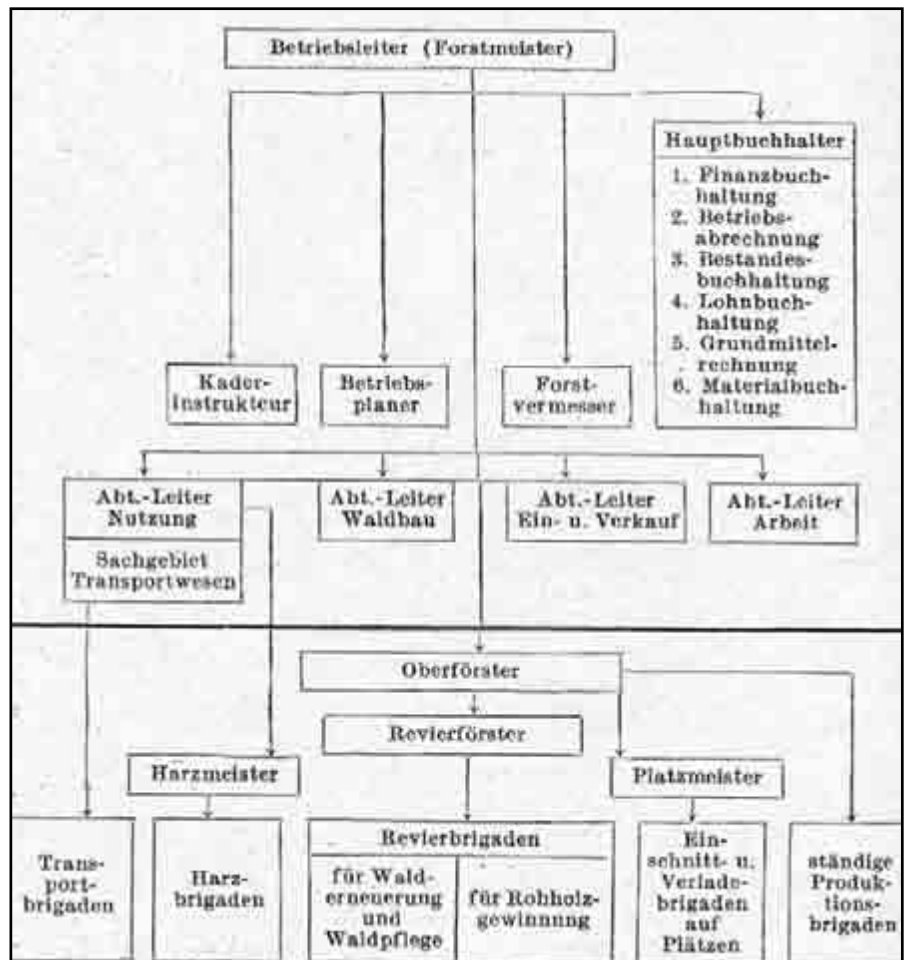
Betriebsleiter (Forstmeister)

Hauptbuchhalter
1. Finanzbuchhaltung
2. Betriebsabrechnung
3. Bestandesbuchhaltung
4. Lohnbuchhaltung
5. Grundmittelrechnung
6. Materialbuchhaltung

Kaderinstrukteur

Betriebsplaner

Forstvermesser

Abt.-Leiter Nutzung
Sachgebiet Transportwesen

Abt.-Leiter Waldbau

Abt.-Leiter Ein- u. Verkauf

Abt.-Leiter Arbeit

Oberförster

Revierförster

Harzmeister

Platzmeister

Transportbrigaden

Harzbrigaden

Revierbrigaden
für Walderneuerung und Waldpflege
für Rohholzgewinnung

Einschnitt- u. Verladebrigaden auf Plätzen

ständige Produktionsbrigaden